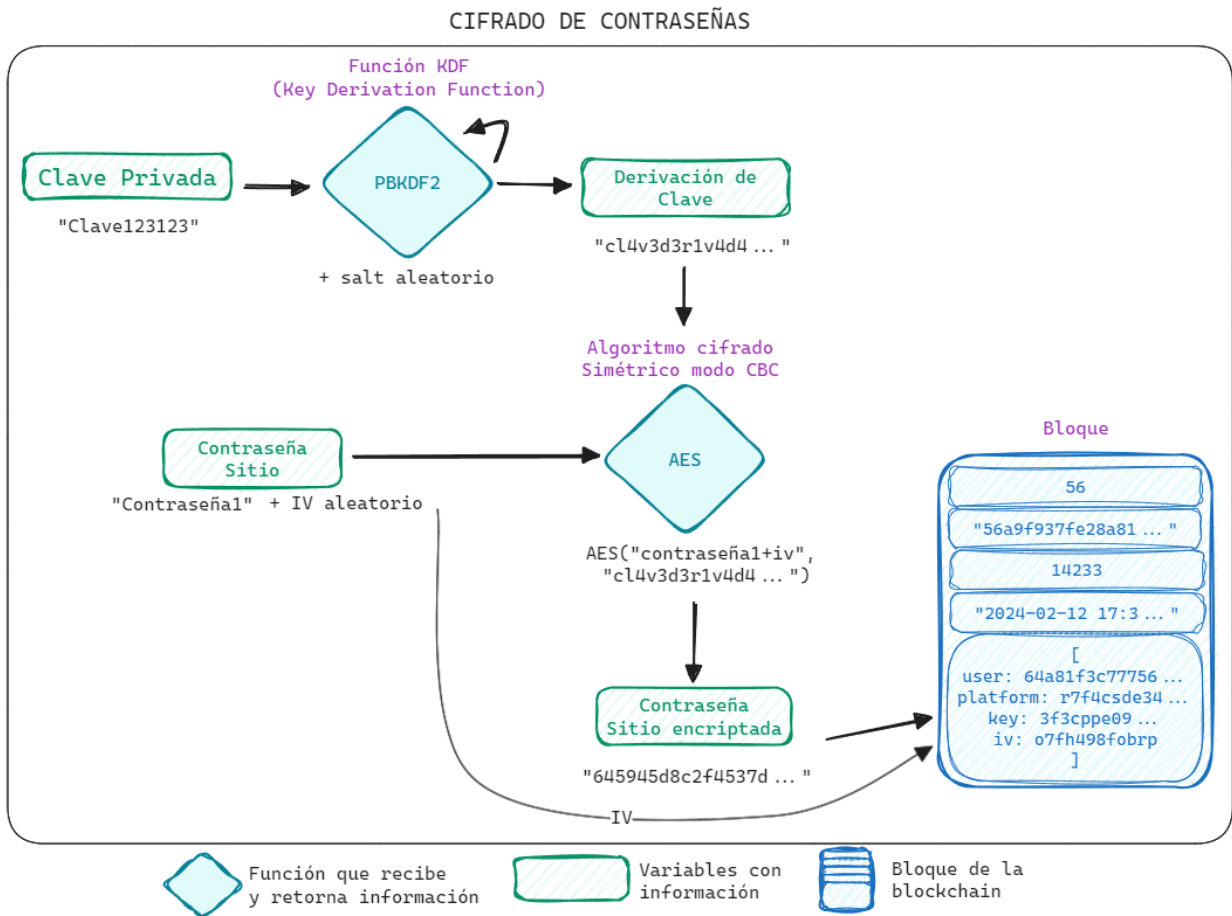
CIFRADO DE CONTRASEÑAS

Función KDF
(Key Derivation Function)

Clave Privada

"Clave123123"

PBKDF2

+ salt aleatorio

Derivación de Clave

"cl4v3d3r1v4d4 ... "

Algoritmo cifrado
Simétrico modo CBC

Contraseña Sitio

"Contraseña1" + IV aleatorio

AES

AES("contraseña1+iv", "cl4v3d3r1v4d4 ... ")

Contraseña Sitio encriptada

"645945d8c2f4537d ... "

IV

Bloque

56

"56a9f937fe28a81 ... "

14233

"2024-02-12 17:3 ... "

[
user: 64a81f3c77756 ...
platform: r7f4csde34 ...
key: 3f3cppe09 ...
iv: o7fh498fobrp
]

Función que recibe y retorna información

Variables con información

Bloque de la blockchain